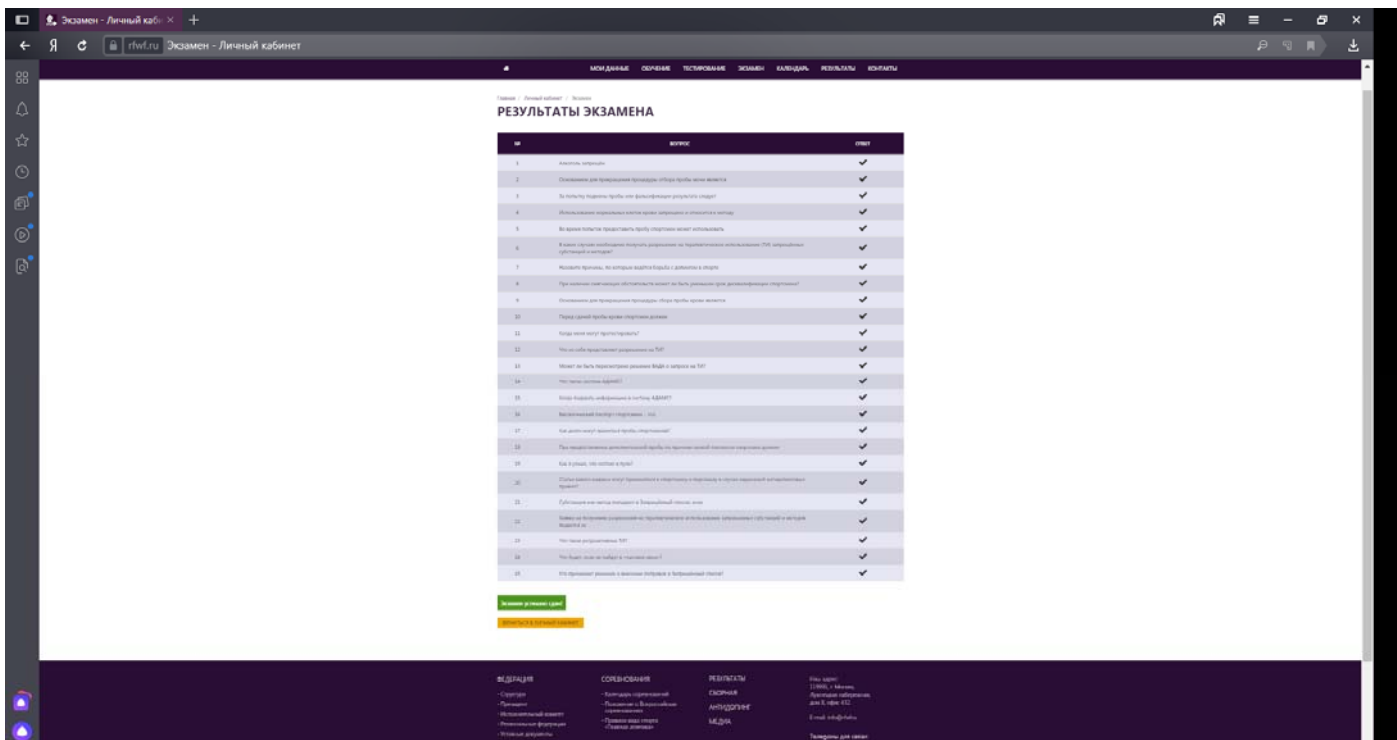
Экзамен - Личный каби ×

rfwf.ru Экзамен - Личный кабинет

МОИ ДАННЫЕ ОБУЧЕНИЕ ТЕСТИРОВАНИЕ ЭКЗАМЕН КАЛЕНДАРЬ РЕЗУЛЬТАТЫ КОНТАКТЫ

Главная / Личный кабинет / Экзамен

РЕЗУЛЬТАТЫ ЭКЗАМЕНА

| № | ВОПРОС | ОТВЕТ |
|---|---|---|
| 1 | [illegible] | ✔ |
| 2 | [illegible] | ✔ |
| 3 | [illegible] | ✔ |
| 4 | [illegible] | ✔ |
| 5 | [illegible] | ✔ |
| 6 | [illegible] | ✔ |
| 7 | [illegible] | ✔ |
| 8 | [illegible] | ✔ |
| 9 | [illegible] | ✔ |
| 10 | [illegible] | ✔ |
| 11 | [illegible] | ✔ |
| 12 | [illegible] | ✔ |
| 13 | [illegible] | ✔ |
| 14 | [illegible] | ✔ |
| 15 | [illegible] | ✔ |
| 16 | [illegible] | ✔ |
| 17 | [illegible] | ✔ |
| 18 | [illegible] | ✔ |
| 19 | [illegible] | ✔ |
| 20 | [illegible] | ✔ |
| 21 | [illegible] | ✔ |
| 22 | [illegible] | ✔ |
| 23 | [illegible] | ✔ |
| 24 | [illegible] | ✔ |
| 25 | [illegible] | ✔ |

Экзамен успешно сдан!

Вернуться в личный кабинет

ФЕДЕРАЦИЯ
- Структура
- Президент
- Исполнительный комитет
- Региональные федерации
- Уставные документы

СОРЕВНОВАНИЯ
- Календарь соревнований
- Положение о Всероссийских соревнованиях
- Правила вида спорта «Гиревой спорт»

РЕЗУЛЬТАТЫ
СБОРНАЯ
АНТИДОПИНГ
МЕДИА

Наш адрес:
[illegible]

E-mail: info@rfwf.ru

Телефоны для связи: